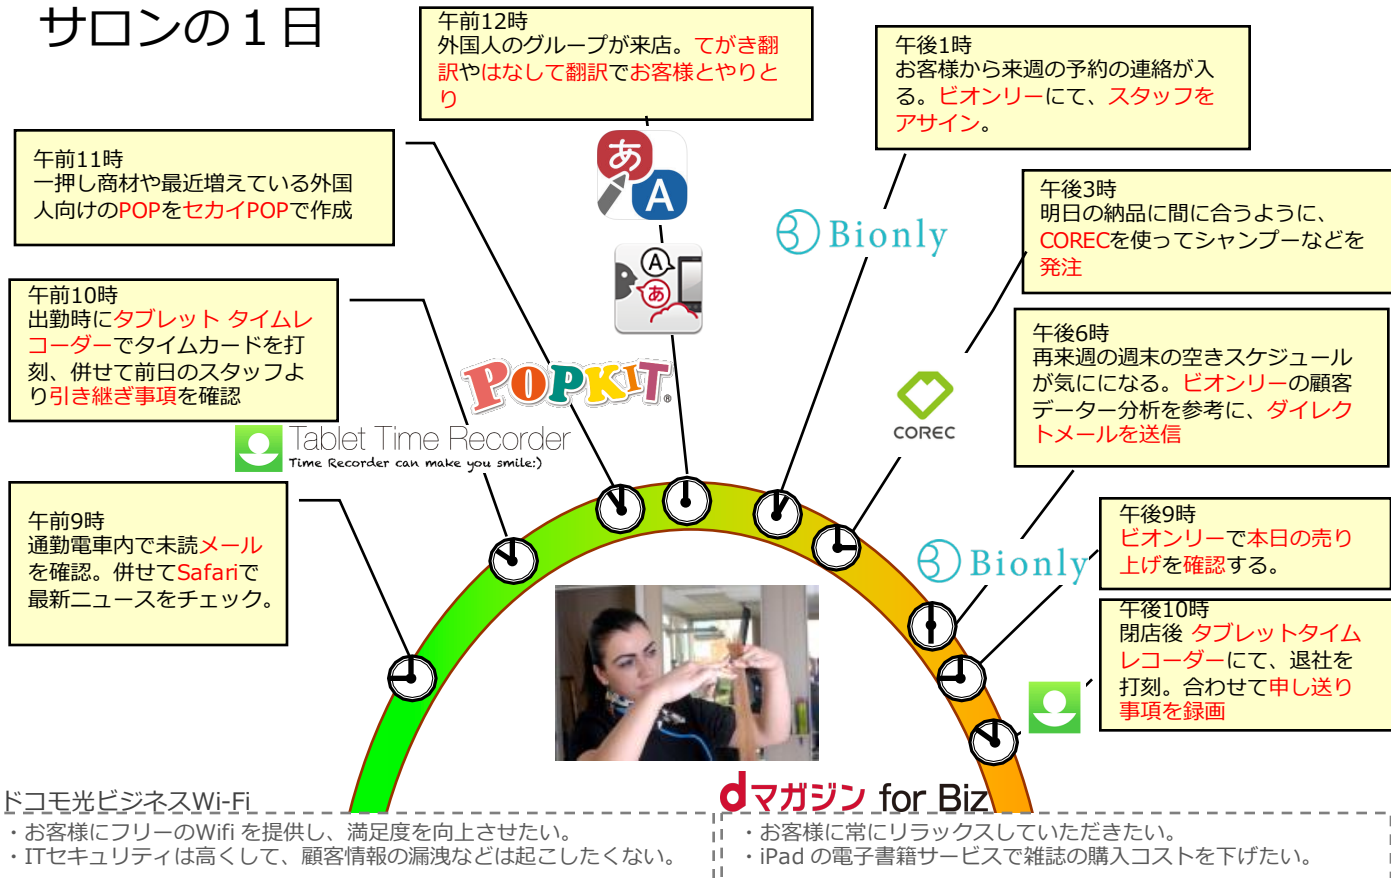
サロンの１日

午前12時
外国人のグループが来店。てがき翻訳やはなして翻訳でお客様とやりとり

午後1時
お客様から来週の予約の連絡が入る。ビオンリーにて、スタッフをアサイン。

午前11時
一押し商材や最近増えている外国人向けのPOPをセカイPOPで作成

午後3時
明日の納品に間に合うように、CORECを使ってシャンプーなどを発注

Bionly

午前10時
出勤時にタブレット タイムレコーダーでタイムカードを打刻、併せて前日のスタッフより引き継ぎ事項を確認

POPKIT

午後6時
再来週の週末の空きスケジュールが気にになる。ビオンリーの顧客データー分析を参考に、ダイレクトメールを送信

COREC

Tablet Time Recorder
Time Recorder can make you smile:)

午前9時
通勤電車内で未読メールを確認。併せてSafariで最新ニュースをチェック。

Bionly

午後9時
ビオンリーで本日の売り上げを確認する。

午後10時
閉店後 タブレットタイムレコーダーにて、退社を打刻。合わせて申し送り事項を録画

ドコモ光ビジネスWi-Fi
・お客様にフリーのWifi を提供し、満足度を向上させたい。
・ITセキュリティは高くして、顧客情報の漏洩などは起こしたくない。

dマガジン for Biz
・お客様に常にリラックスしていただきたい。
・iPad の電子書籍サービスで雑誌の購入コストを下げたい。